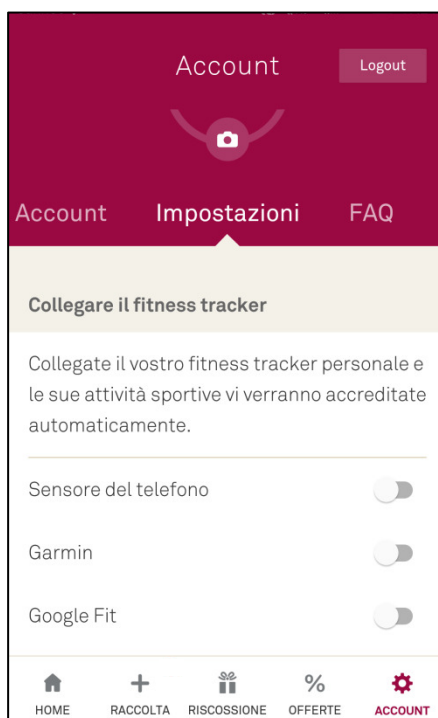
Account

Logout

Account Impostazioni FAQ

Collegare il fitness tracker

Collegate il vostro fitness tracker personale e le sue attività sportive vi verranno accreditate automaticamente.

Sensore del telefono

Garmin

Google Fit

HOME RACCOLTA RISCOSSIONE OFFERTE ACCOUNT